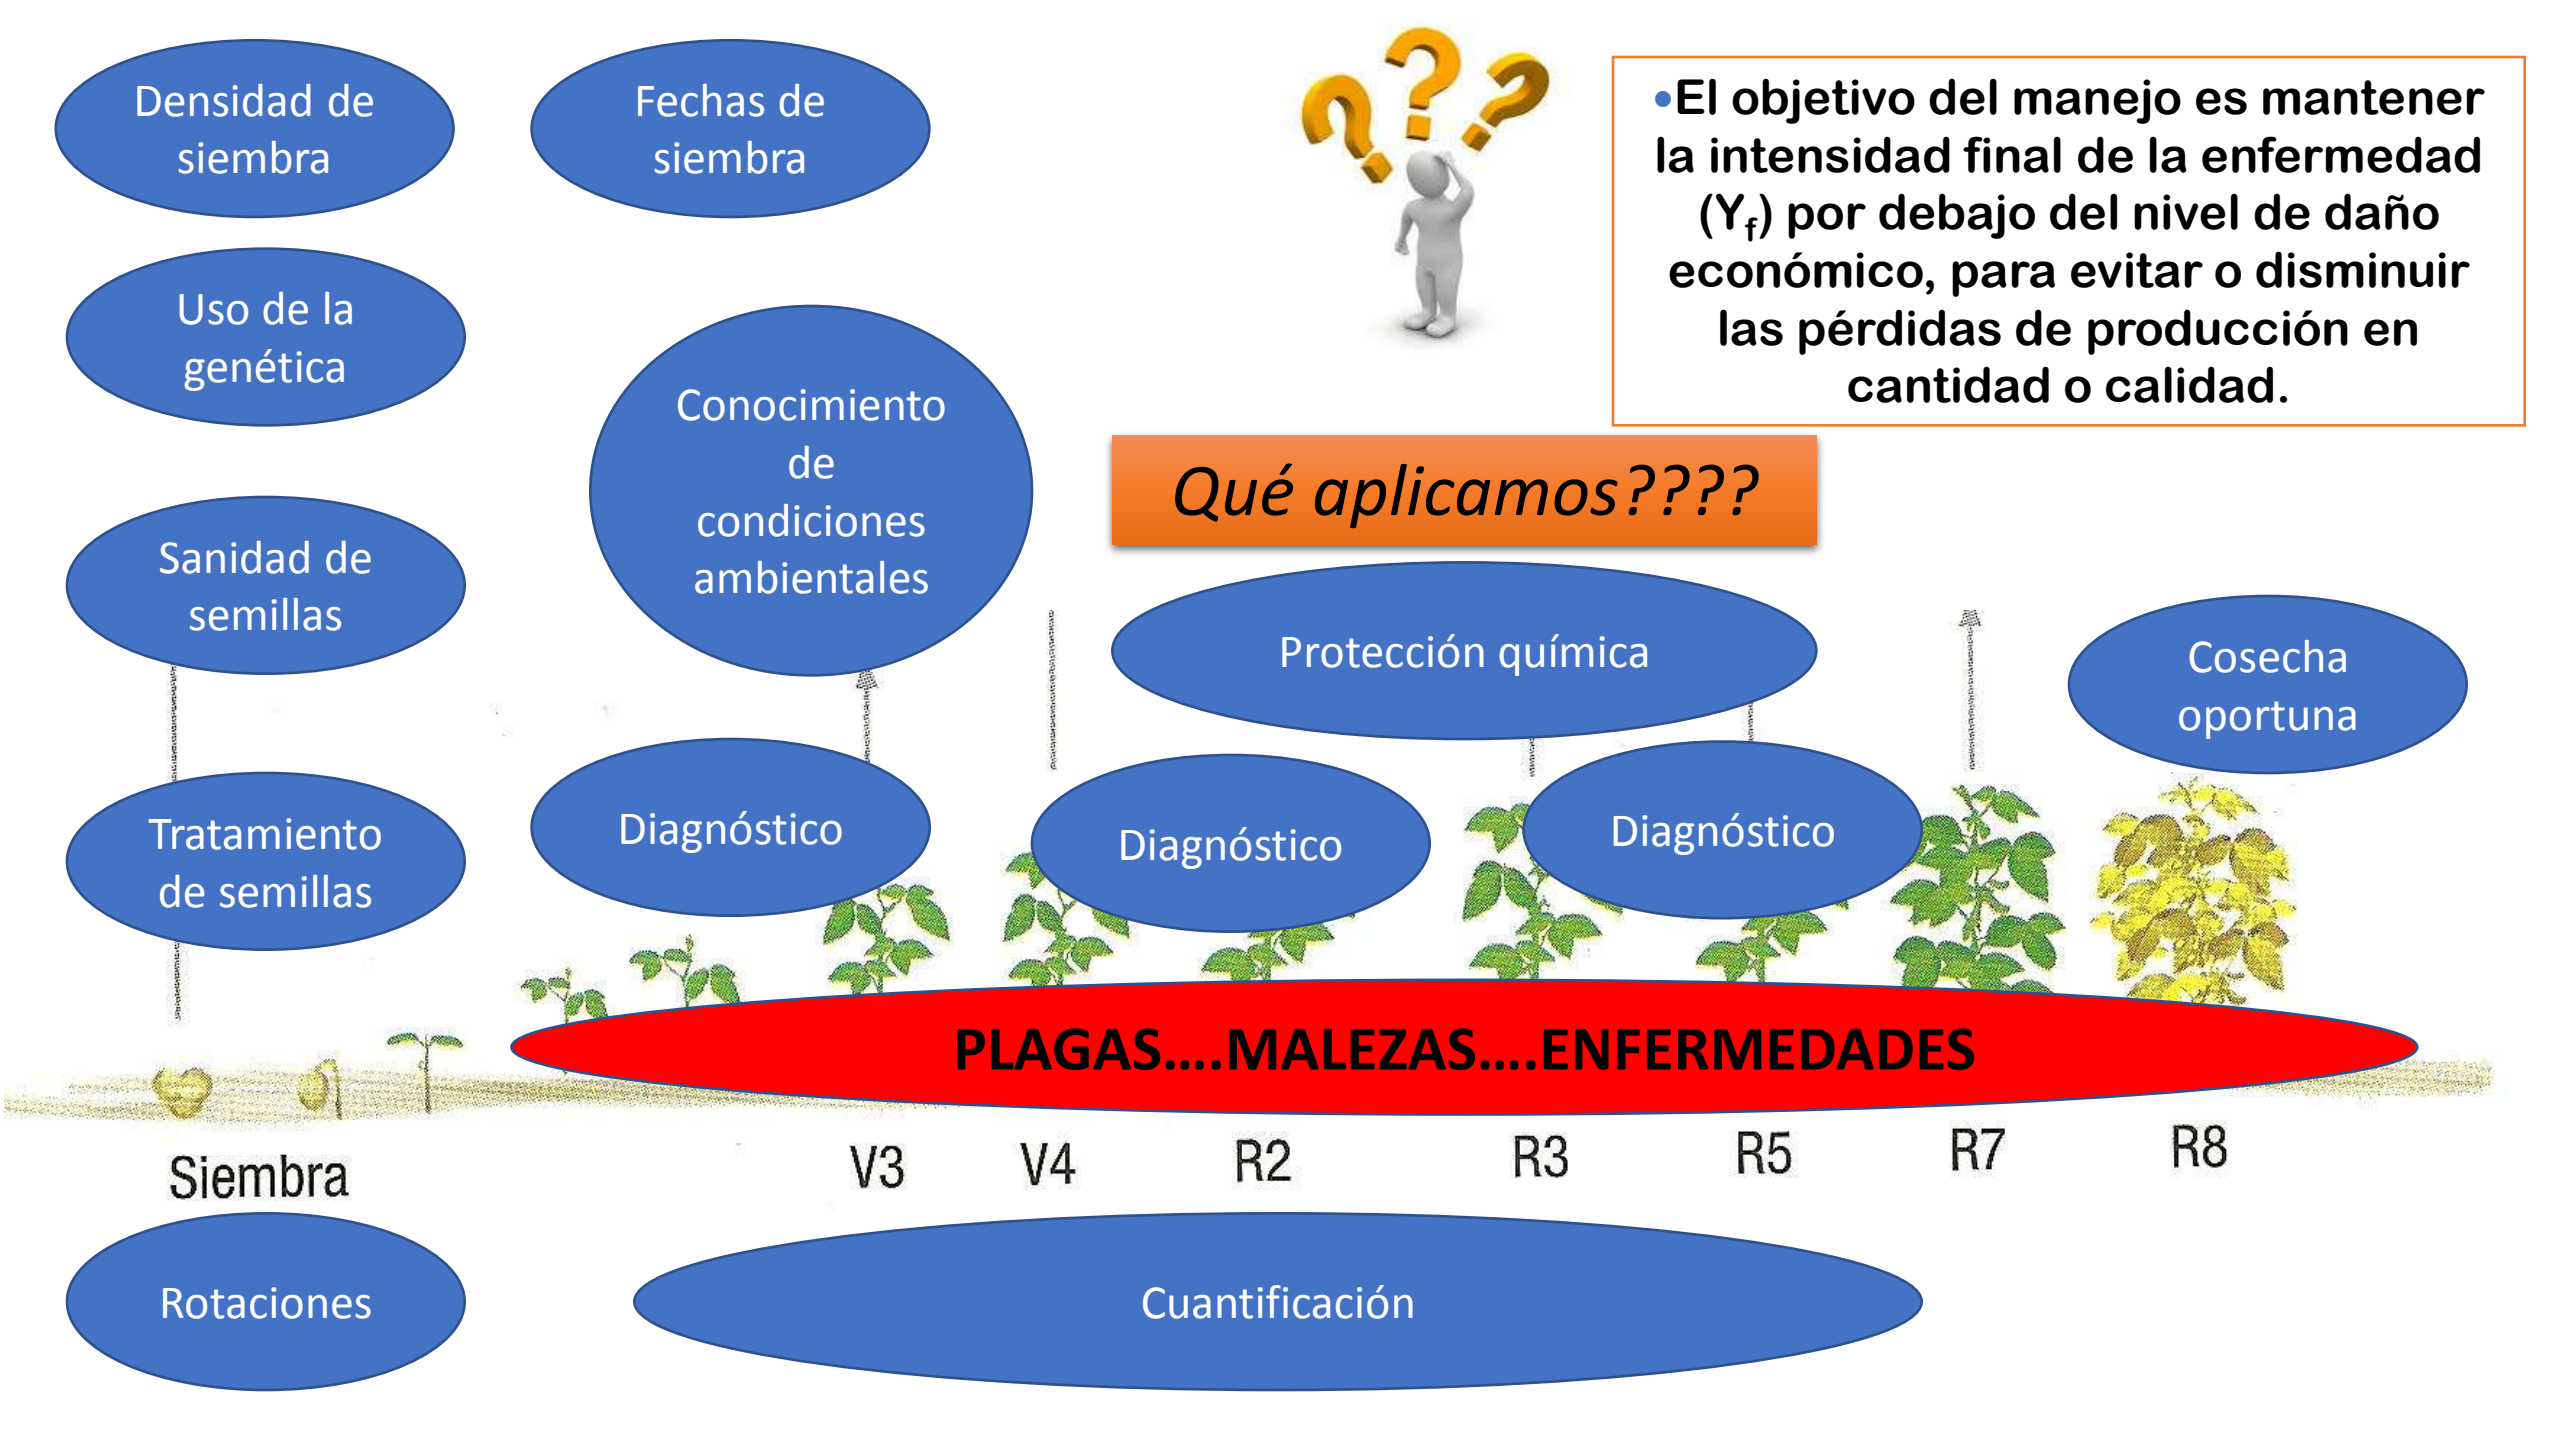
Densidad de siembra

Fechas de siembra

•El objetivo del manejo es mantener la intensidad final de la enfermedad ($Y_f$) por debajo del nivel de daño económico, para evitar o disminuir las pérdidas de producción en cantidad o calidad.

Uso de la genética

Conocimiento de condiciones ambientales

Qué aplicamos????

Sanidad de semillas

Protección química

Cosecha oportuna

Tratamiento de semillas

Diagnóstico

Diagnóstico

Diagnóstico

PLAGAS….MALEZAS….ENFERMEDADES

Siembra

V3

V4

R2

R3

R5

R7

R8

Rotaciones

Cuantificación